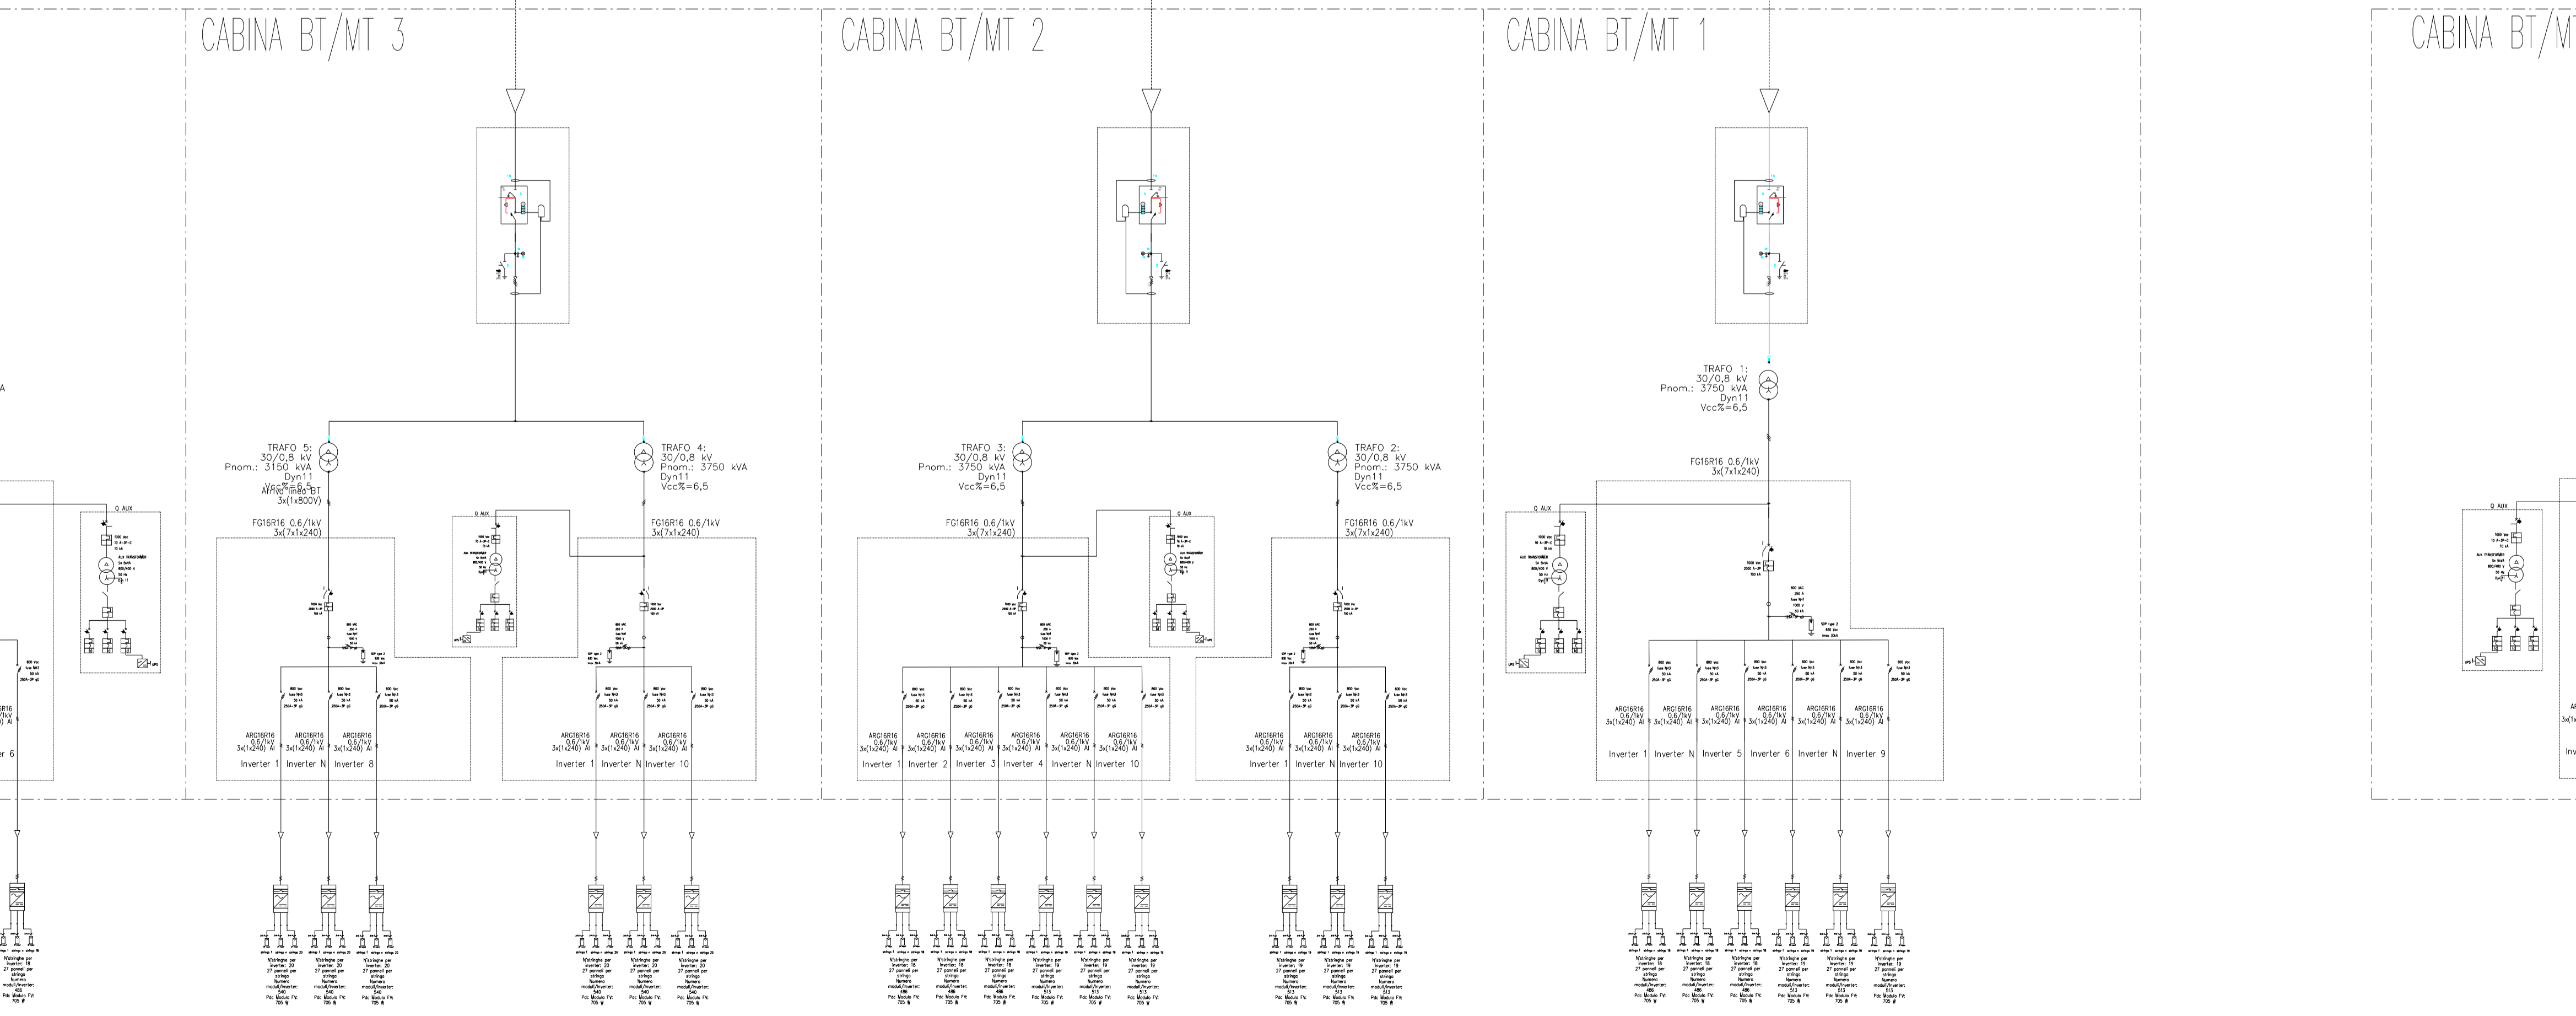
CABINA BT/MT 3

CABINA BT/MT 2

CABINA BT/MT 1

CABINA BT/M

TRAFO 5:
30/0,8 kV
Pnom.: 3150 kVA
Dyn11
Vcc%=6,5
Arrivo linea BT
3x(1x800V)

TRAFO 4:
30/0,8 kV
Pnom.: 3750 kVA
Dyn11
Vcc%=6,5

TRAFO 3:
30/0,8 kV
Pnom.: 3750 kVA
Dyn11
Vcc%=6,5

TRAFO 2:
30/0,8 kV
Pnom.: 3750 kVA
Dyn11
Vcc%=6,5

TRAFO 1:
30/0,8 kV
Pnom.: 3750 kVA
Dyn11
Vcc%=6,5

FG16R16 0,6/1kV
3x(7x1x240)

FG16R16 0,6/1kV
3x(7x1x240)

FG16R16 0,6/1kV
3x(7x1x240)

FG16R16 0,6/1kV
3x(7x1x240)

FG16R16 0,6/1kV
3x(7x1x240)

Q AUX

Q AUX

Q AUX

Q AUX

Q AUX

ARG16R16 0,6/1kV 3x(1x240) Al

Inverter 6

Inverter 1 Inverter N Inverter 8

Inverter 1 Inverter N Inverter 10

Inverter 1 Inverter 2 Inverter 3 Inverter 4 Inverter N Inverter 10

Inverter 1 Inverter N Inverter 10

Inverter 1 Inverter N Inverter 5 Inverter 6 Inverter N Inverter 9

N°stringhe per inverter: 20
27 pannelli per stringa
Numero moduli/Inverter: 540
Pdc Modulo FV: 705 W

N°stringhe per inverter: 18
27 pannelli per stringa
Numero moduli/Inverter: 486
Pdc Modulo FV: 705 W

N°stringhe per inverter: 19
27 pannelli per stringa
Numero moduli/Inverter: 513
Pdc Modulo FV: 705 W